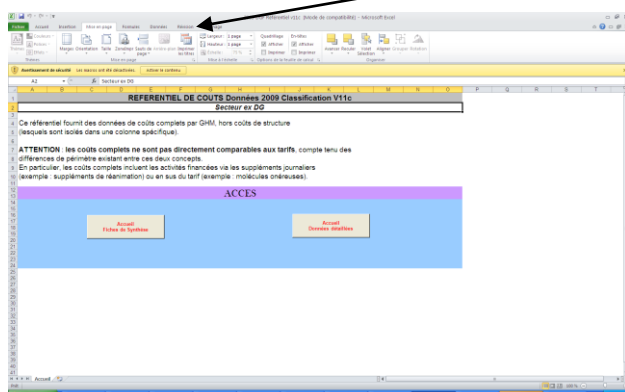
Referentiel v11c [Mode de compatibilité] - Microsoft Excel

Fichier Accueil Insertion Mise en page Formules Données Révision Affichage

Thèmes Marges Orientation Taille Zone d'impression Sauts de page Arrière-plan Imprimer les titres
Mise en page
Largeur : 1 page
Hauteur : 1 page
Échelle :
Mise à l'échelle
Quadrillage Afficher Imprimer
En-têtes Afficher Imprimer
Options de la feuille de calcul
Avancer Reculer Volet Sélection Aligner Grouper Rotation
Organiser

Avertissement de sécurité Les macros ont été désactivées. Activer le contenu

A2 Secteur ex DG

A B C D E F G H I J K L M N O P Q R S T U

REFERENTIEL DE COUTS Données 2009 Classification V11c
Secteur ex DG

Ce référentiel fournit des données de coûts complets par GHM, hors coûts de structure (lesquels sont isolés dans une colonne spécifique).

ATTENTION : les coûts complets ne sont pas directement comparables aux tarifs, compte tenu des différences de périmètre existant entre ces deux concepts.
En particulier, les coûts complets incluent les activités financées via les suppléments journaliers (exemple : suppléments de réanimation) ou en sus du tarif (exemple : molécules onéreuses).

ACCES

Accueil
Fiches de Synthèse

Accueil
Données détaillées

Accueil

Prêt 100 %